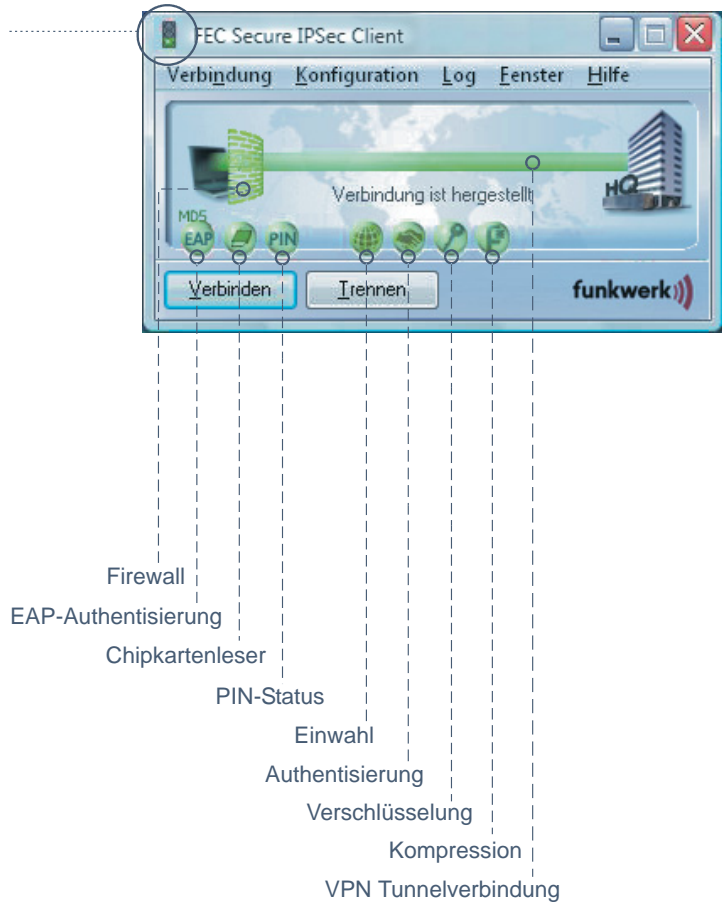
FEC Secure IPSec Client

Verbindung Konfiguration Log Fenster Hilfe

HQ

Verbindung ist hergestellt

MD5

EAP

PIN

Verbinden

Trennen

funkwerk

Firewall

EAP-Authentisierung

Chipkartenleser

PIN-Status

Einwahl

Authentisierung

Verschlüsselung

Kompression

VPN Tunnelverbindung